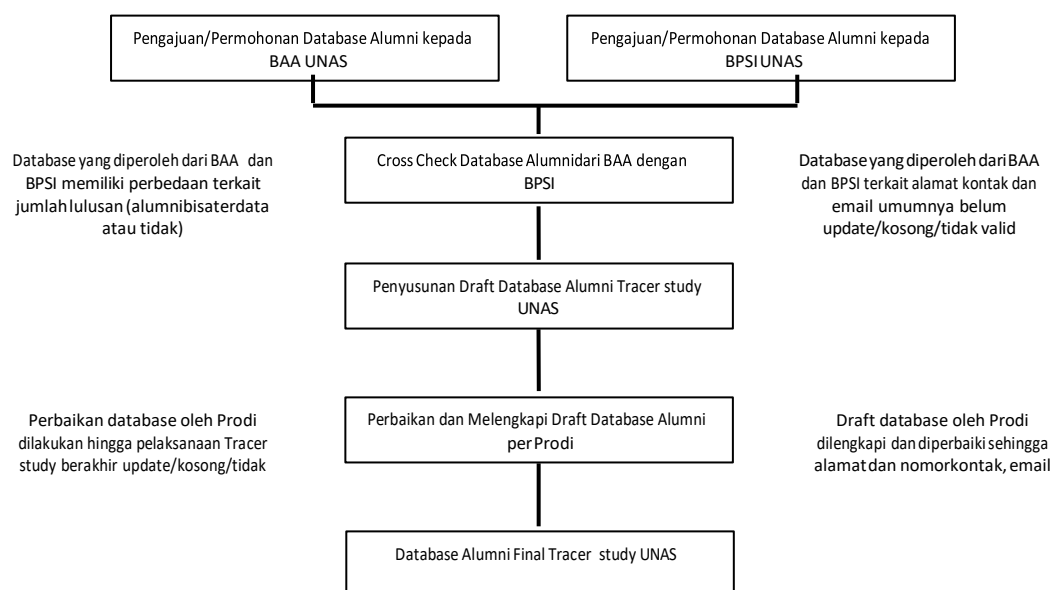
Pengajuan/Permohonan Database Alumni kepada BAA UNAS

Pengajuan/Permohonan Database Alumni kepada BPSI UNAS

Database yang diperoleh dari BAA dan BPSI memiliki perbedaan terkait jumlah lulusan (alumnibisaterdata atau tidak)

Cross Check Database Alumnidari BAA dengan BPSI

Database yang diperoleh dari BAA dan BPSI terkait alamat kontak dan email umumnya belum update/kosong/tidak valid

Penyusunan Draft Database Alumni Tracer study UNAS

Perbaikan database oleh Prodi dilakukan hingga pelaksanaan Tracer study berakhir update/kosong/tidak

Perbaikan dan Melengkapi Draft Database Alumni per Prodi

Draft database oleh Prodi dilengkapi dan diperbaiki sehingga alamat dan nomorkontak, email

Database Alumni Final Tracer study UNAS